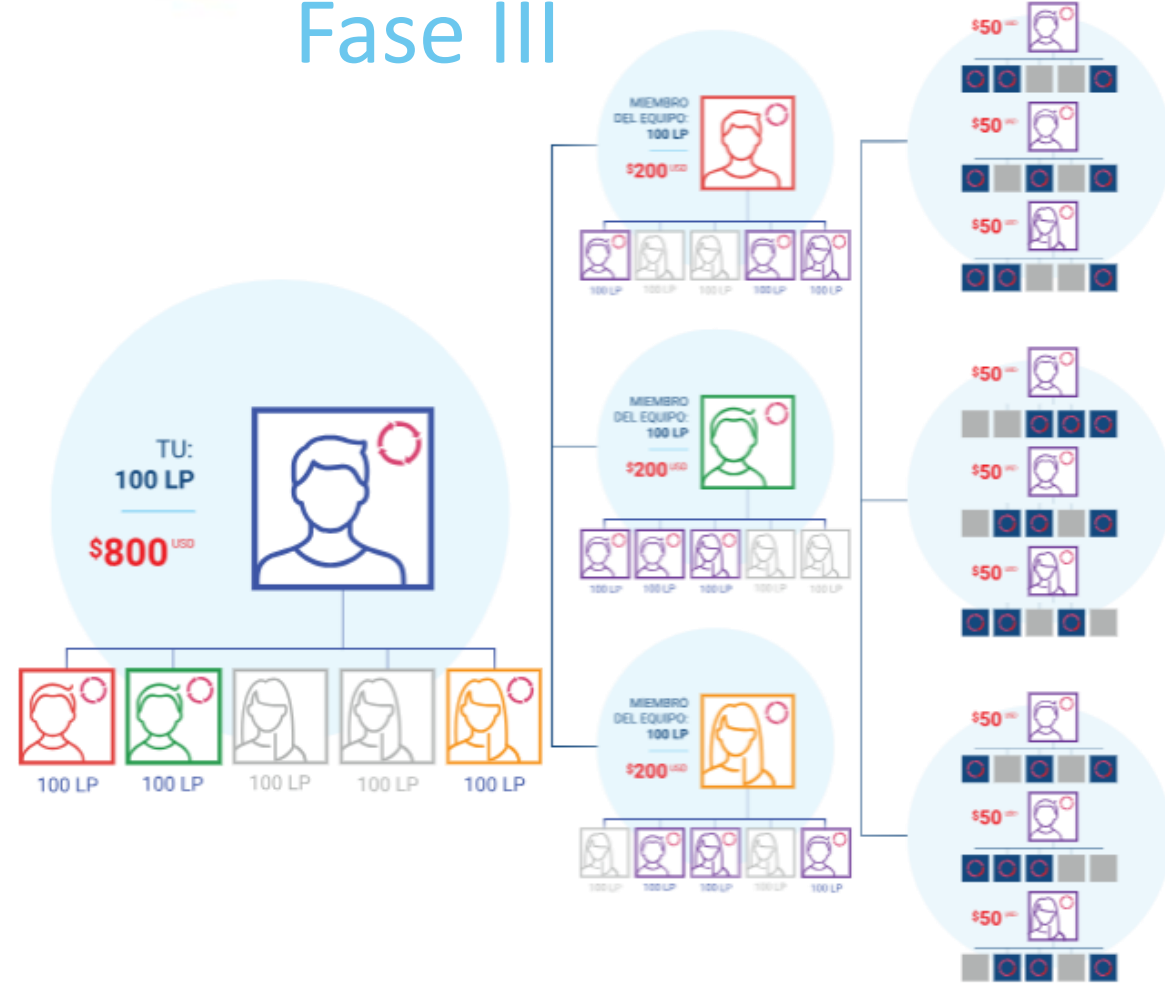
Fase III

TU:
100 LP
$800 USD

100 LP
100 LP
100 LP
100 LP
100 LP

MIEMBRO DEL EQUIPO:
100 LP
$200 USD

100 LP
100 LP
100 LP
100 LP
100 LP

MIEMBRO DEL EQUIPO:
100 LP
$200 USD

100 LP
100 LP
100 LP
100 LP
100 LP

MIEMBRO DEL EQUIPO:
100 LP
$200 USD

100 LP
100 LP
100 LP
100 LP
100 LP

$50 USD
$50 USD
$50 USD
$50 USD
$50 USD
$50 USD
$50 USD
$50 USD
$50 USD